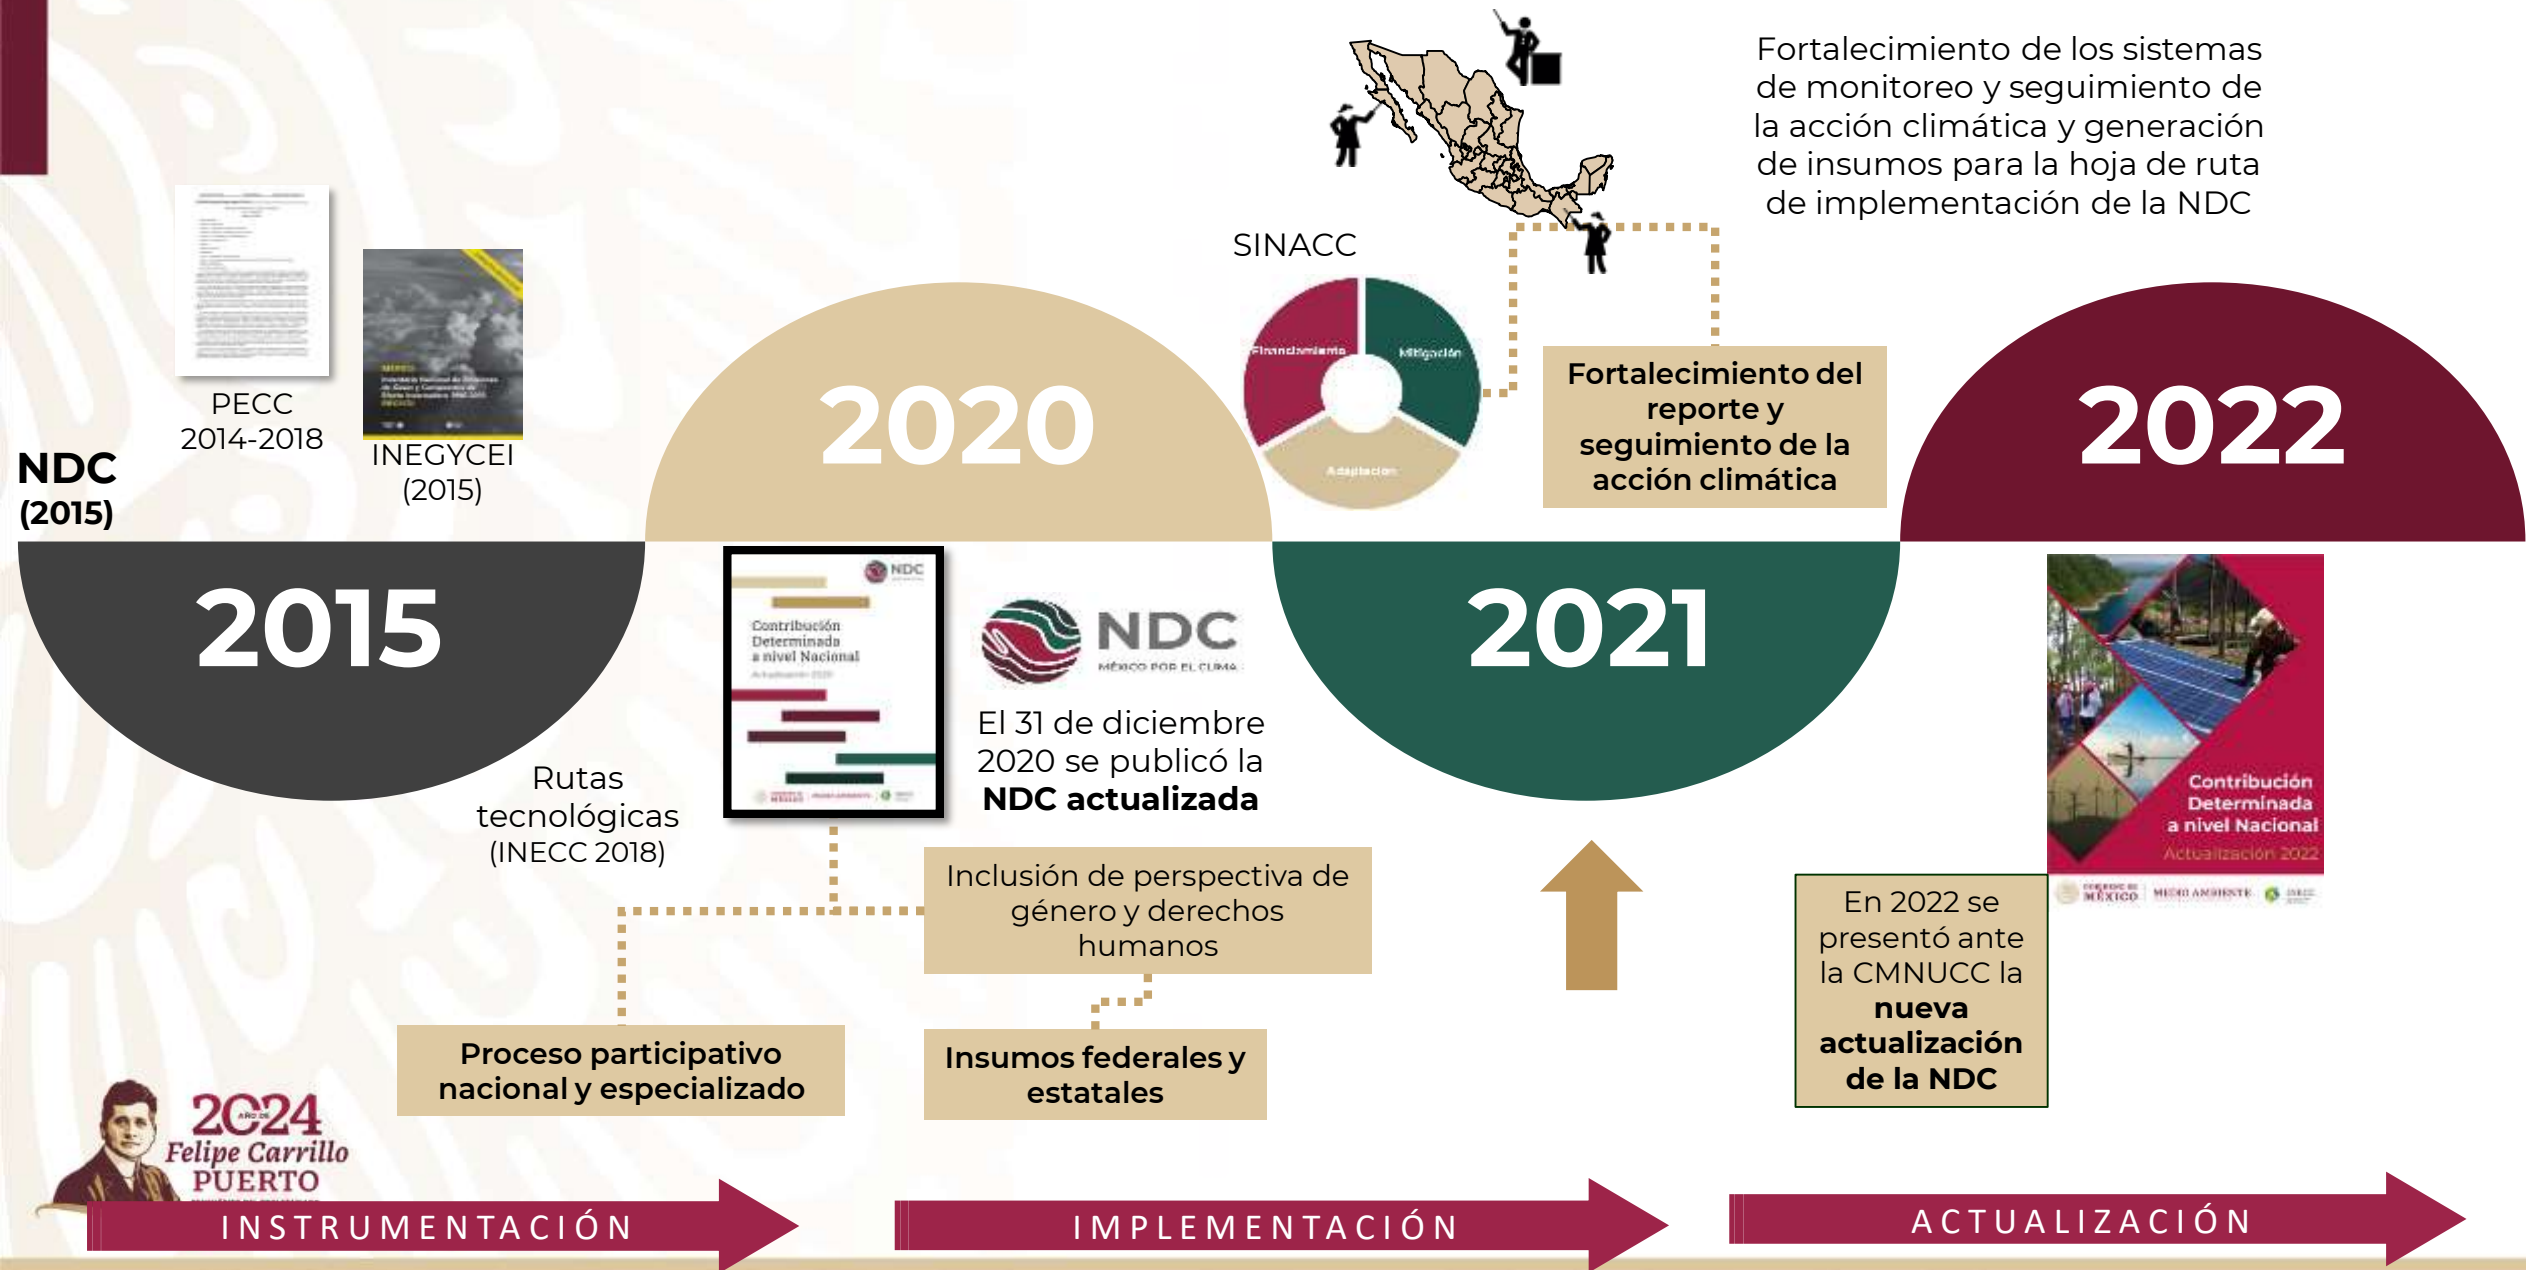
Fortalecimiento de los sistemas de monitoreo y seguimiento de la acción climática y generación de insumos para la hoja de ruta de implementación de la NDC

SINACC

Financiamiento

Mitigación

Adaptación

PECC 2014-2018

INEGYCEI (2015)

NDC (2015)

2020

Fortalecimiento del reporte y seguimiento de la acción climática

2022

2015

Contribución Determinada a nivel Nacional

NDC

NDC MÉXICO POR EL CLIMA

El 31 de diciembre 2020 se publicó la **NDC actualizada**

2021

Contribución Determinada a nivel Nacional Actualización 2022

Rutas tecnológicas (INECC 2018)

Inclusión de perspectiva de género y derechos humanos

En 2022 se presentó ante la CMNUCC la **nueva actualización de la NDC**

Proceso participativo nacional y especializado

Insumos federales y estatales

2024 Felipe Carrillo PUERTO

INSTRUMENTACIÓN

IMPLEMENTACIÓN

ACTUALIZACIÓN